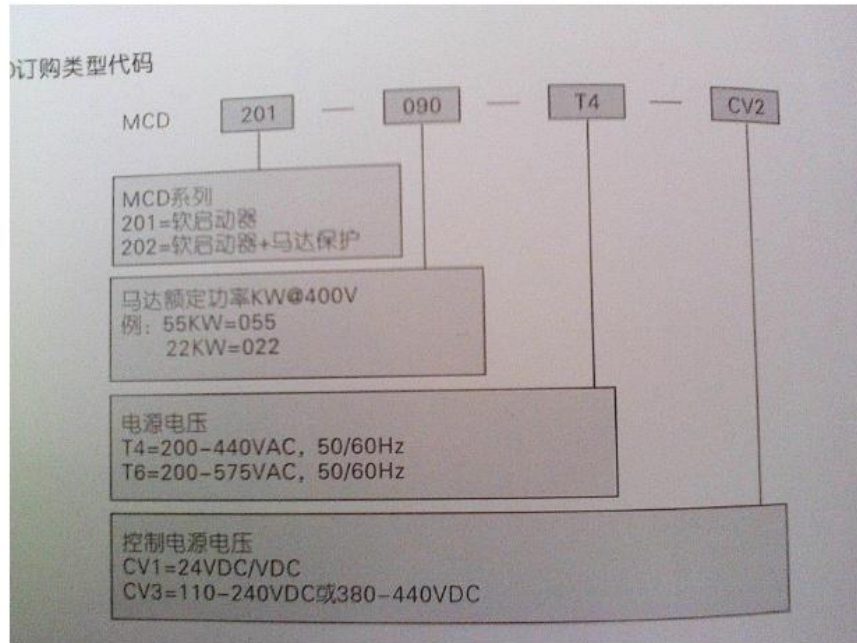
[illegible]订购类型代码

MCD 201 — 090 — T4 — CV2

MCD系列
201=软启动器
202=软启动器+马达保护

马达额定功率KW@400V
例：55KW=055
22KW=022

电源电压
T4=200-440VAC，50/60Hz
T6=200-575VAC，50/60Hz

控制电源电压
CV1=24VDC/VDC
CV3=110-240VDC或380-440VDC